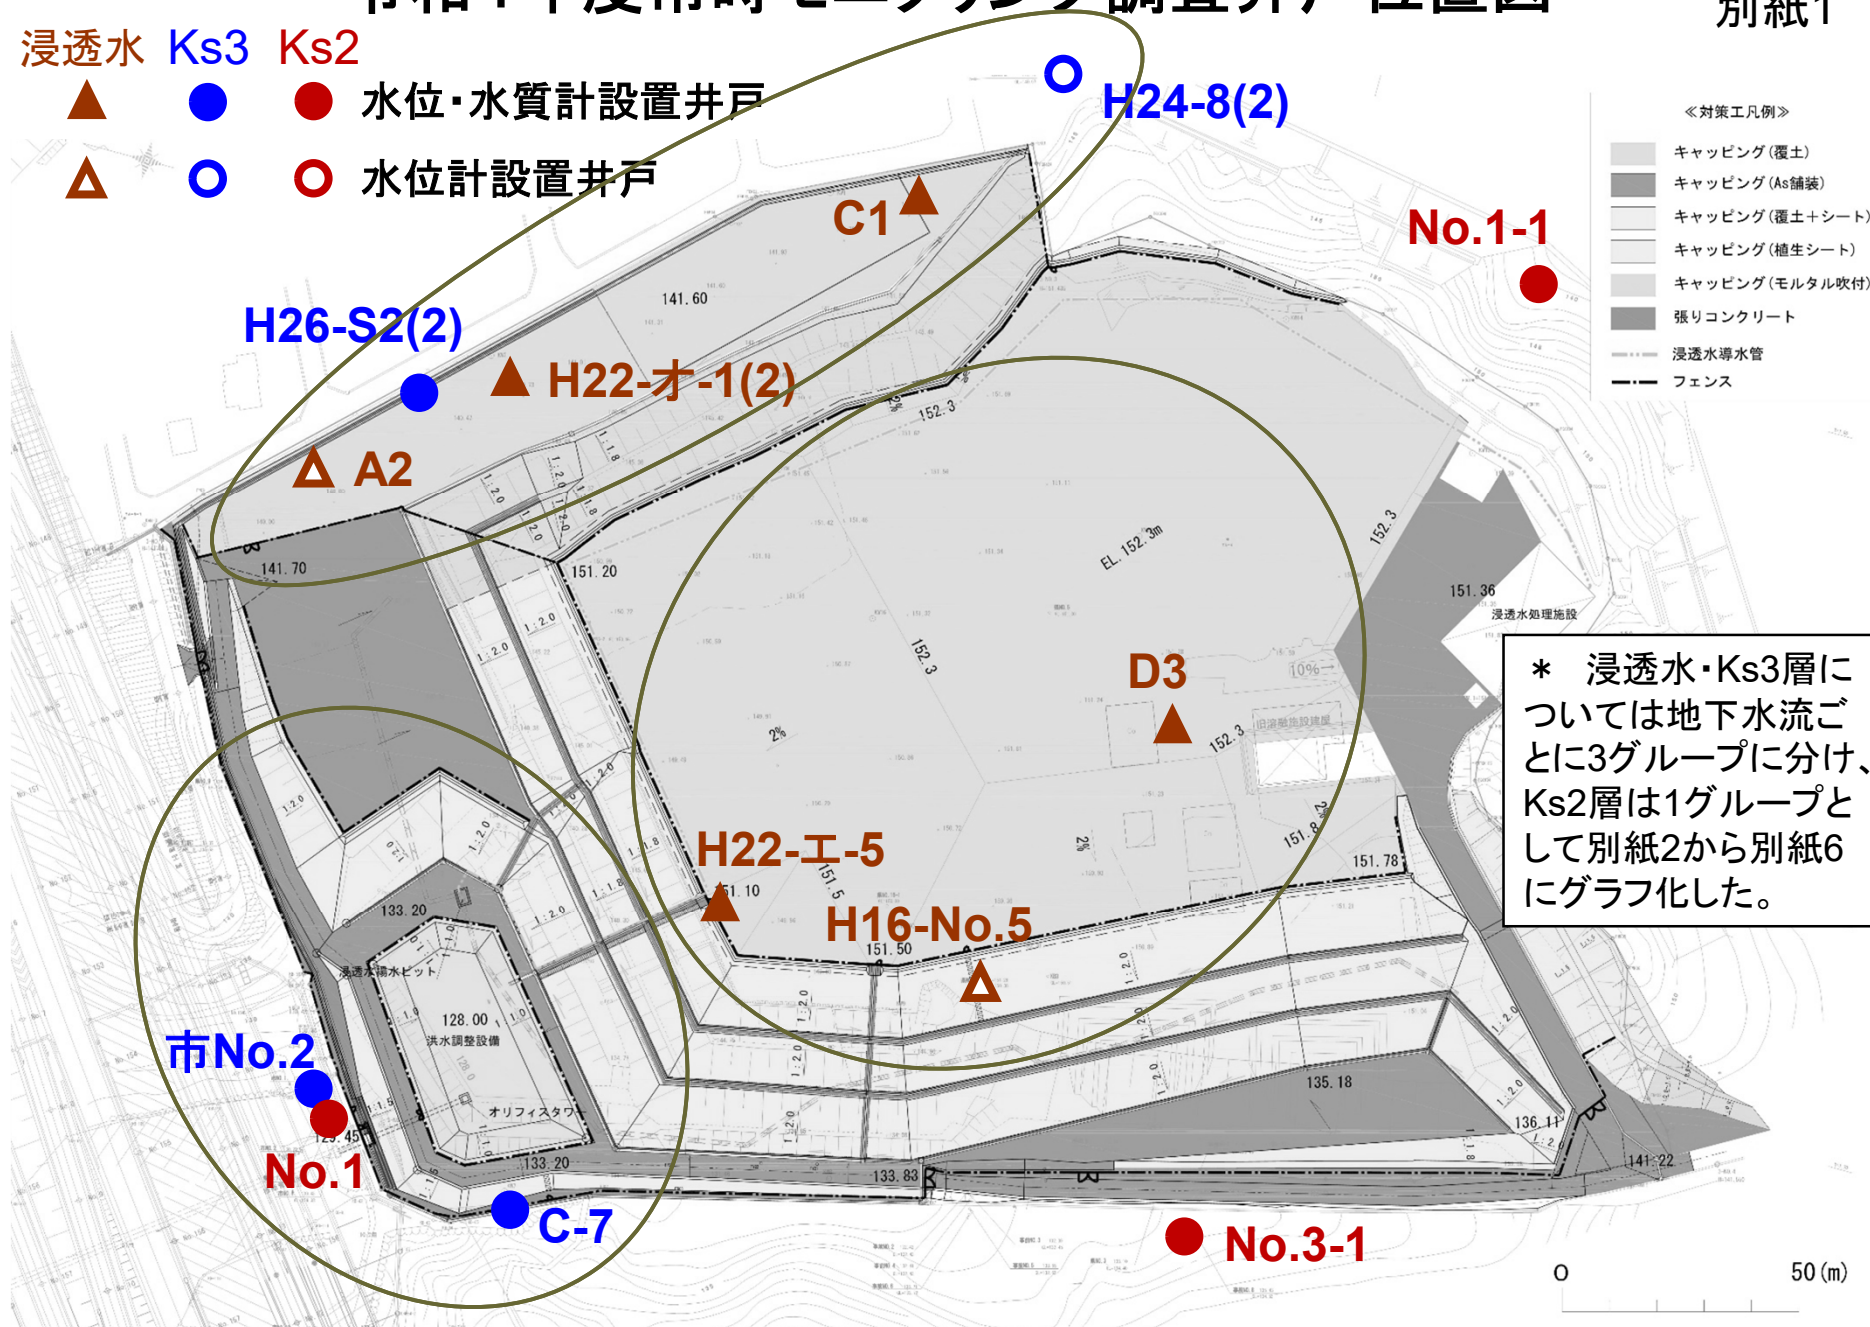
別紙1

浸透水 Ks3 Ks2

▲ ● ● 水位・水質計設置井戸

△ ○ ○ 水位計設置井戸

H24-8(2)

《対策工凡例》
キャッピング(覆土)
キャッピング(As舗装)
キャッピング(覆土+シート)
キャッピング(植生シート)
キャッピング(モルタル吹付)
張りコンクリート
浸透水導水管
フェンス

C1

No.1-1

141.60

H26-S2(2)

H22-オ-1(2)

152.3

A2

141.70

151.20

EL.152.3m

152.3

151.36

浸透水処理施設

＊ 浸透水・Ks3層については地下水流ごとに3グループに分け、Ks2層は1グループとして別紙2から別紙6にグラフ化した。

D3

10%

2%

152.3

152.3

151.8

151.78

H22-エ-5

151.10

151.5

2%

H16-No.5

151.50

133.20

浸透水調水ピット

128.00

洪水調整設備

市No.2

オリフィスタワー

135.18

136.11

No.1

133.20

133.83

141.22

C-7

No.3-1

0 50(m)